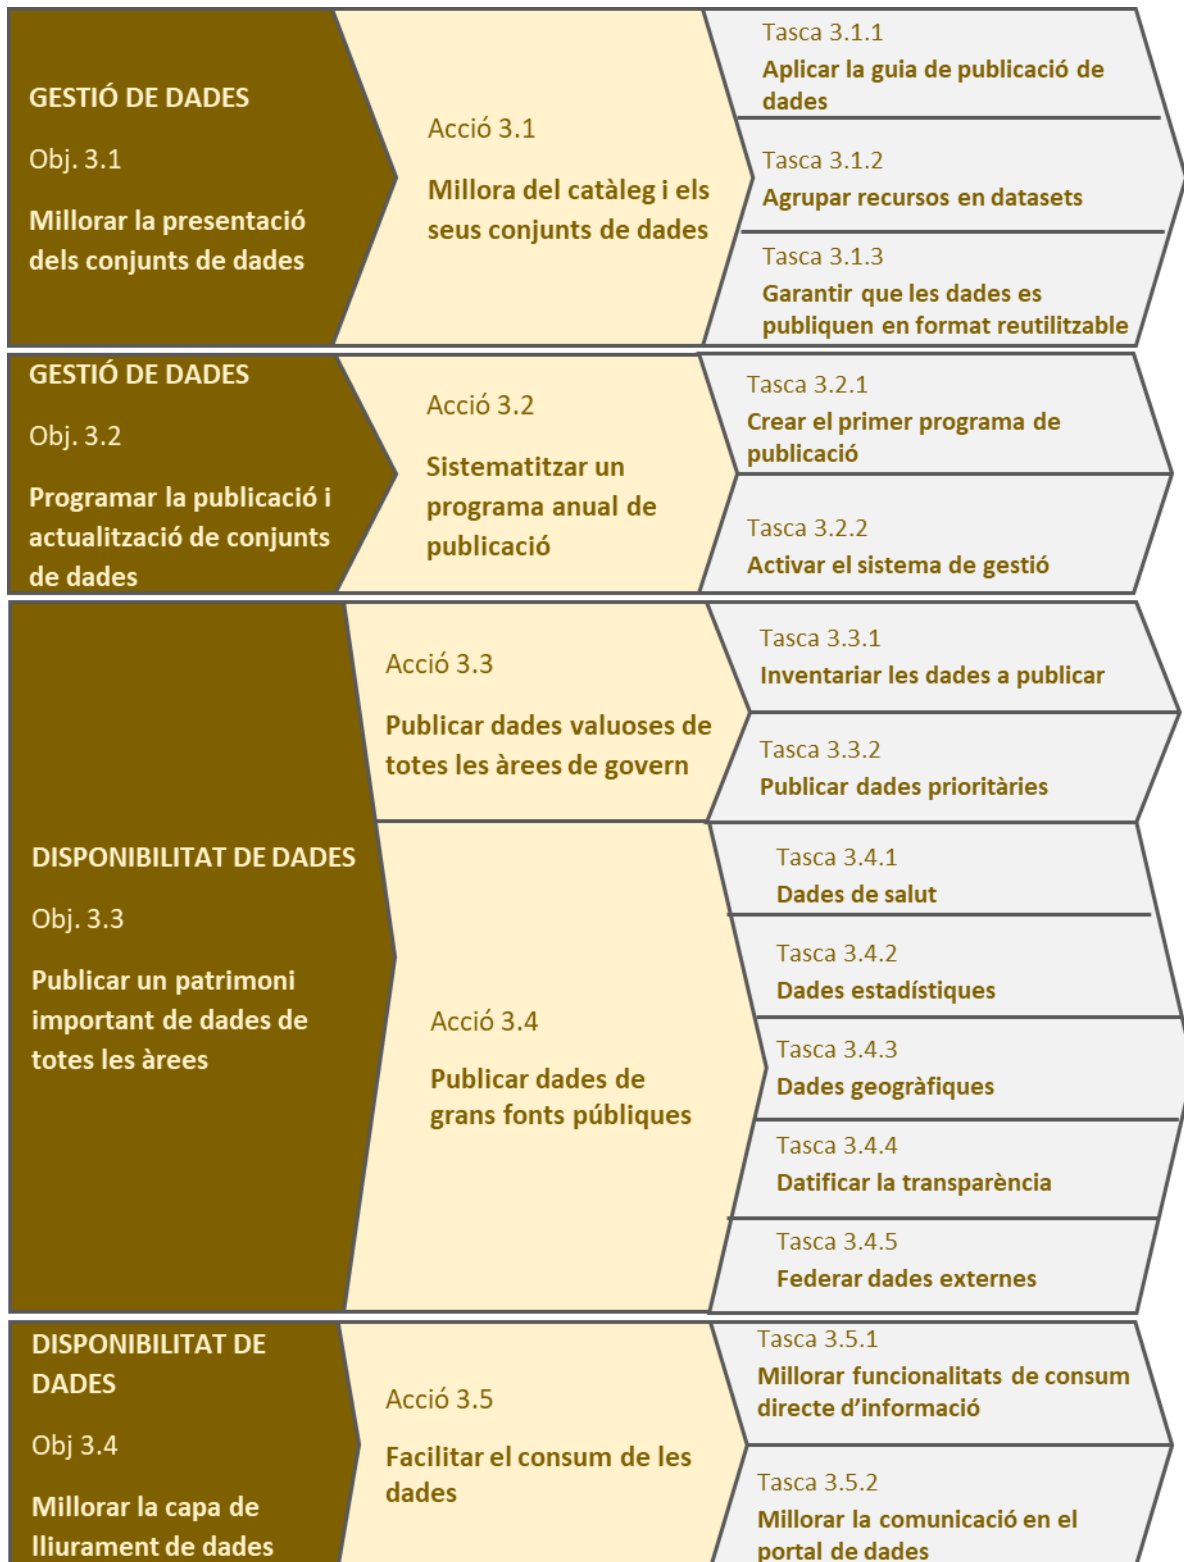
GESTIÓ DE DADES

Obj. 3.1

Millorar la presentació dels conjunts de dades

Acció 3.1

Millora del catàleg i els seus conjunts de dades

Tasca 3.1.1

Aplicar la guia de publicació de dades

Tasca 3.1.2

Agrupar recursos en datasets

Tasca 3.1.3

Garantir que les dades es publiquen en format reutilitzable

GESTIÓ DE DADES

Obj. 3.2

Programar la publicació i actualització de conjunts de dades

Acció 3.2

Sistematitzar un programa anual de publicació

Tasca 3.2.1

Crear el primer programa de publicació

Tasca 3.2.2

Activar el sistema de gestió

DISPONIBILITAT DE DADES

Obj. 3.3

Publicar un patrimoni important de dades de totes les àrees

Acció 3.3

Publicar dades valuoses de totes les àrees de govern

Tasca 3.3.1

Inventariar les dades a publicar

Tasca 3.3.2

Publicar dades prioritàries

Acció 3.4

Publicar dades de grans fonts públiques

Tasca 3.4.1

Dades de salut

Tasca 3.4.2

Dades estadístiques

Tasca 3.4.3

Dades geogràfiques

Tasca 3.4.4

Datificar la transparència

Tasca 3.4.5

Federar dades externes

DISPONIBILITAT DE DADES

Obj 3.4

Millorar la capa de lliurament de dades

Acció 3.5

Facilitar el consum de les dades

Tasca 3.5.1

Millorar funcionalitats de consum directe d'informació

Tasca 3.5.2

Millorar la comunicació en el portal de dades